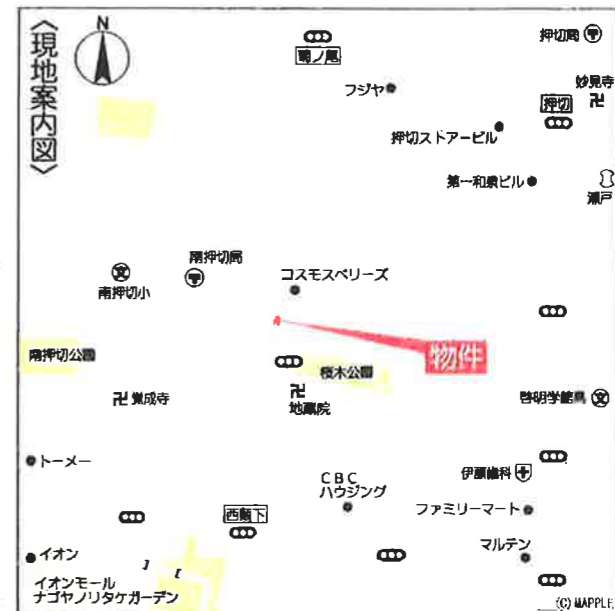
〈現地案内図〉

N

菊ノ尾

押切局

妙見寺

フジヤ

押切

押切ストアービル

第一和泉ビル

瀬戸

南押切局

南押切小

コスモスベリーズ

物件

南押切公園

桜木公園

覚成寺

地蔵院

啓明学館高

トーメー

伊藤歯科

CBC ハウジング

西菊下

ファミリーマート

イオン

マルテン

イオンモール ナゴヤノリタケガーデン

(C) MAPPLE